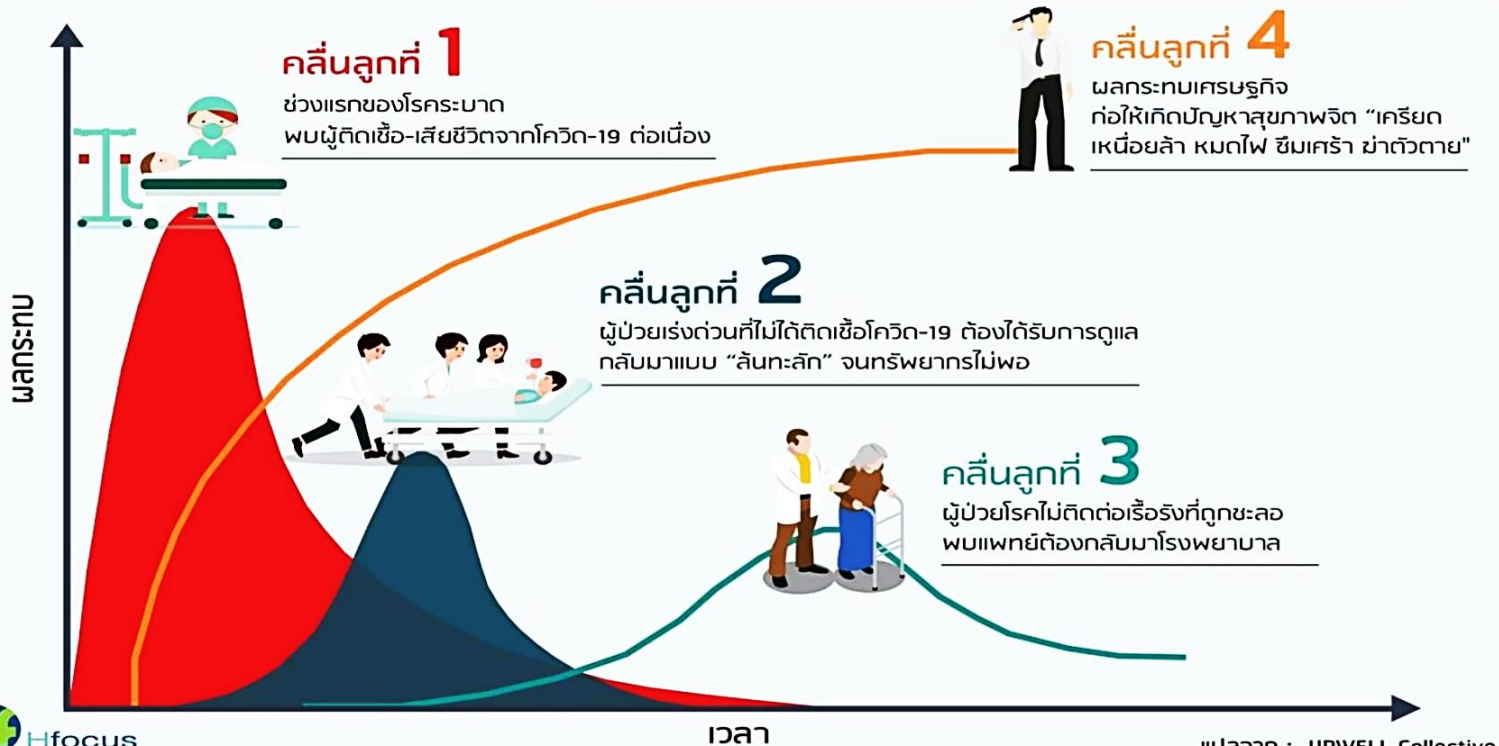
คลื่นลูกที่ 1
ช่วงแรกของโรคระบาด
พบผู้ติดเชื้อ-เสียชีวิตจากโควิด-19 ต่อเนื่อง

คลื่นลูกที่ 4
ผลกระทบเศรษฐกิจ
ก่อให้เกิดปัญหาสุขภาพจิต "เครียด เหนื่อยล้า หมดไฟ ซึมเศร้า ฆ่าตัวตาย"

คลื่นลูกที่ 2
ผู้ป่วยเร่งด่วนที่ไม่ได้ติดเชื้อโควิด-19 ต้องได้รับการดูแล กลับมาแบบ "ล้นทะลัก" จนทรัพยากรไม่พอ

คลื่นลูกที่ 3
ผู้ป่วยโรคไม่ติดต่อเรื้อรังที่ถูกชะลอ พบแพทย์ต้องกลับมาโรงพยาบาล

ผลกระทบ

เวลา

Hfocus

แปลจาก : UPWELL Collective